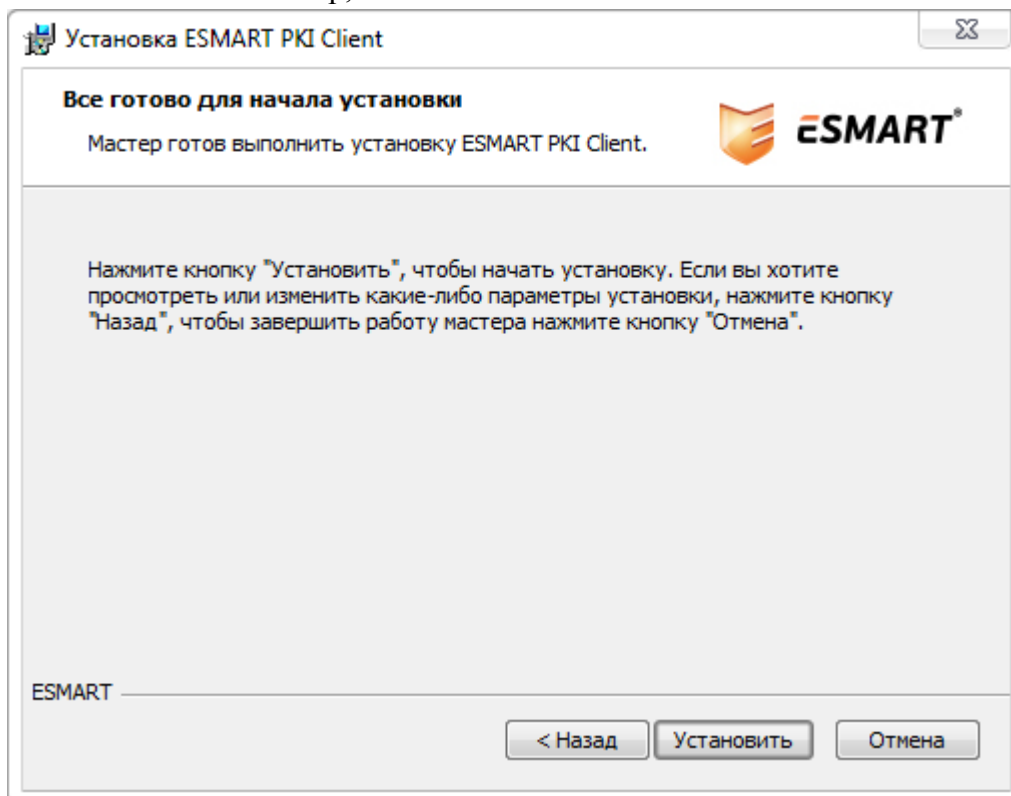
Установка ESMART PKI Client

Все готово для начала установки

Мастер готов выполнить установку ESMART PKI Client.

ESMART®

Нажмите кнопку "Установить", чтобы начать установку. Если вы хотите просмотреть или изменить какие-либо параметры установки, нажмите кнопку "Назад", чтобы завершить работу мастера нажмите кнопку "Отмена".

ESMART

< Назад

Установить

Отмена